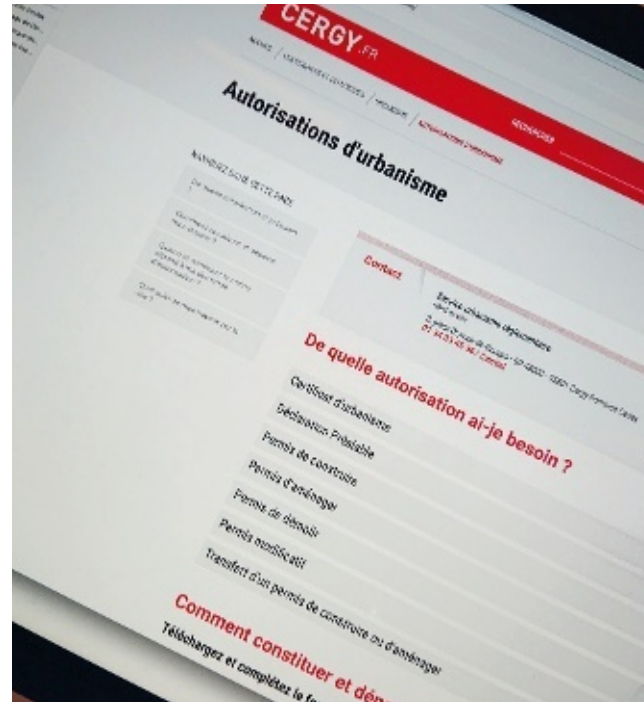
CERGY.FR

Autorisations d'urbanisme

Contact

De quelle autorisation ai-je besoin ?

Certificat d'urbanisme

Déclaration Préalable

Permis de construire

Permis d'aménager

Permis de démolir

Permis modificatif

Transfert d'un permis de construire ou d'aménager

Comment constituer et dé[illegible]

Téléchargez et complétez le fo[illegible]